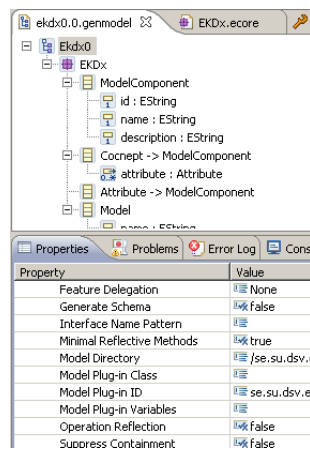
ekdx0.0.genmodel ☒ EKDx.ecore

Ekdx0
EKDx
ModelComponent
id : EString
name : EString
description : EString
Cocnept -> ModelComponent
attribute : Attribute
Attribute -> ModelComponent
Model
name : EString

Properties | Problems | Error Log | Cons

| Property | Value |
|---|---|
| Feature Delegation | None |
| Generate Schema | false |
| Interface Name Pattern | |
| Minimal Reflective Methods | true |
| Model Directory | /se.su.dsv. |
| Model Plug-in Class | |
| Model Plug-in ID | se.su.dsv.e |
| Model Plug-in Variables | |
| Operation Reflection | false |
| Suppress Containment | false |